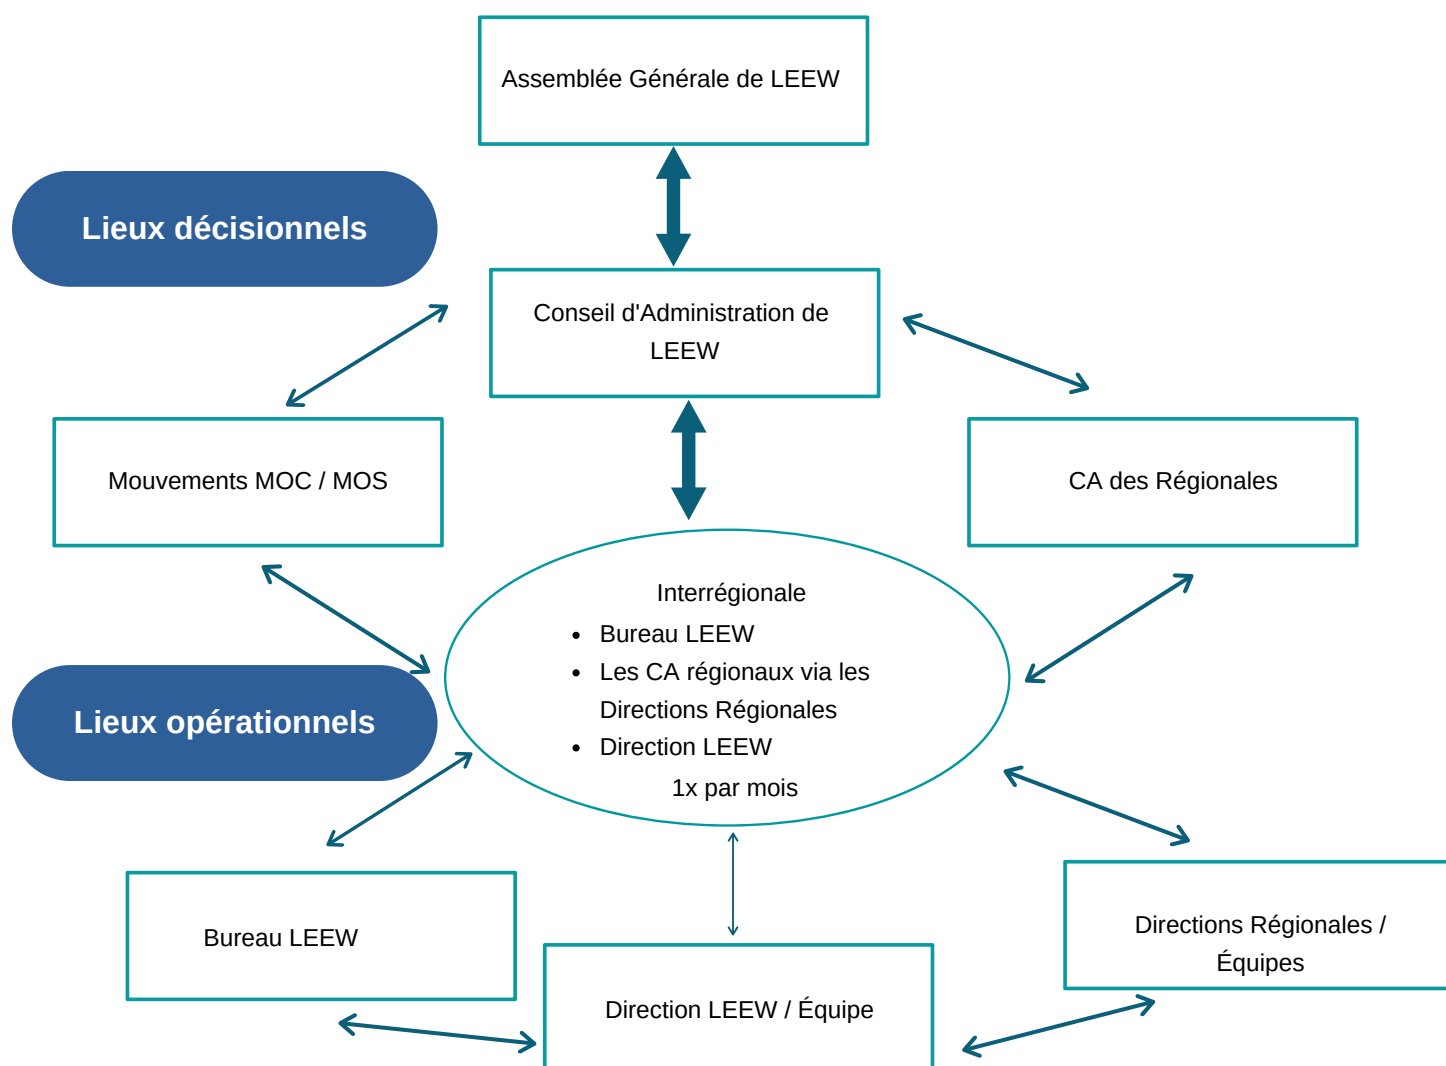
Assemblée Générale de LEEW

Lieux décisionnels

Conseil d'Administration de LEEW

Mouvements MOC / MOS

CA des Régionales

Interrégionale
- Bureau LEEW
- Les CA régionaux via les Directions Régionales
- Direction LEEW

1x par mois

Lieux opérationnels

Bureau LEEW

Directions Régionales / Équipes

Direction LEEW / Équipe